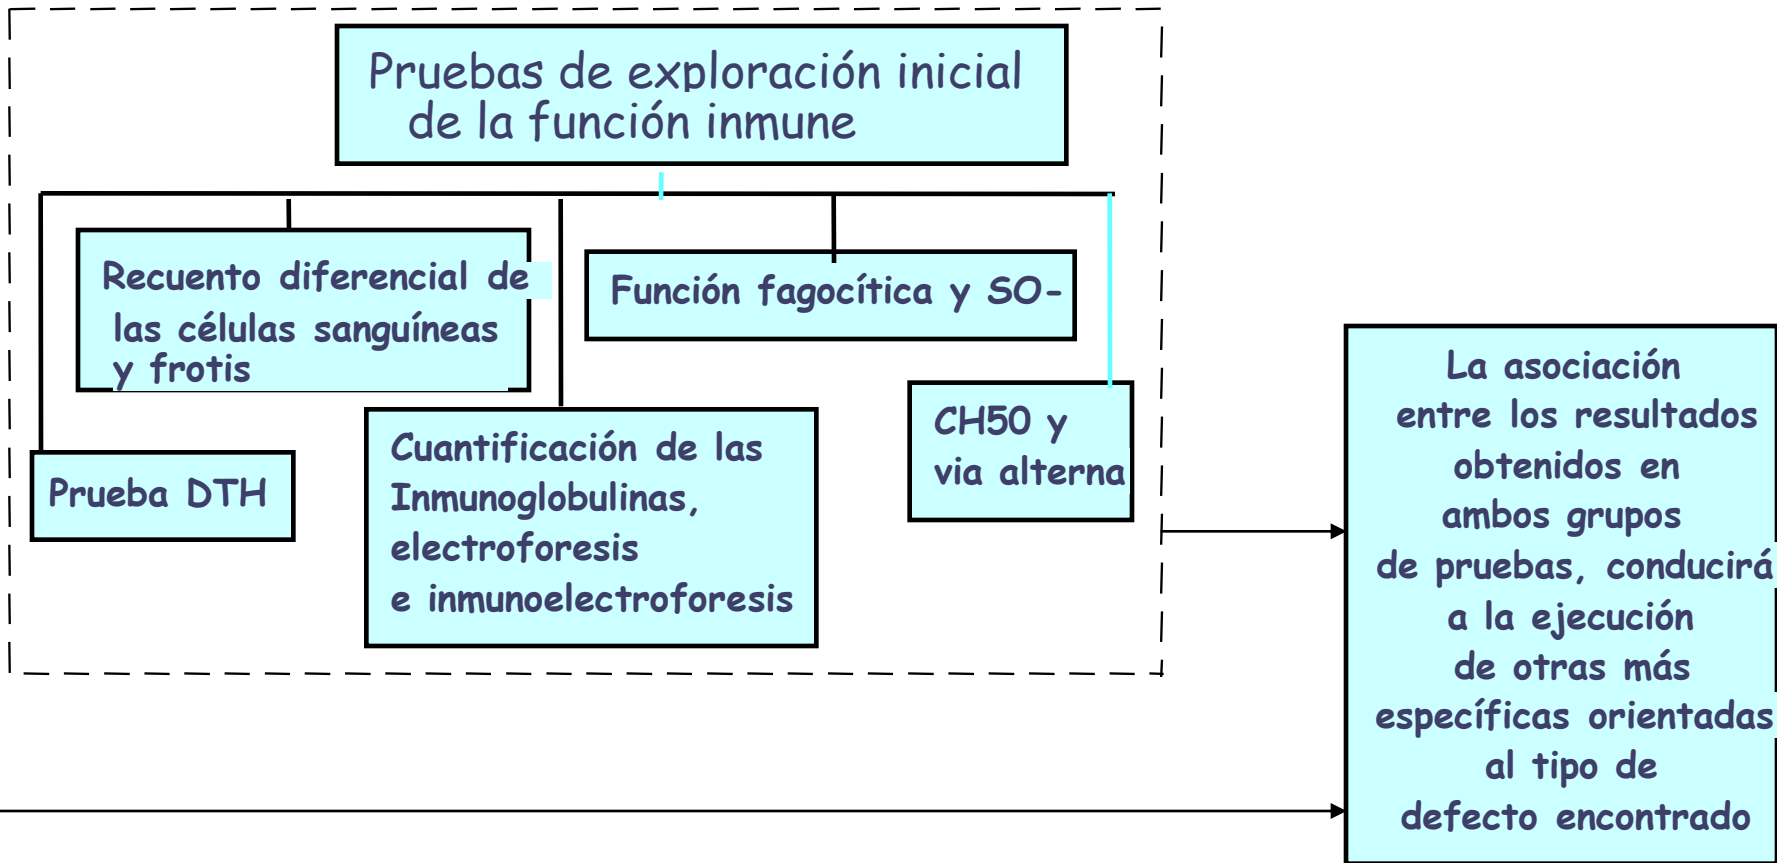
Pruebas de exploración inicial de la función inmune

Recuento diferencial de las células sanguíneas y frotis

Función fagocítica y SO-

Prueba DTH

Cuantificación de las Inmunoglobulinas, electroforesis e inmunoelectroforesis

CH50 y via alterna

La asociación entre los resultados obtenidos en ambos grupos de pruebas, conducirá a la ejecución de otras más específicas orientadas al tipo de defecto encontrado